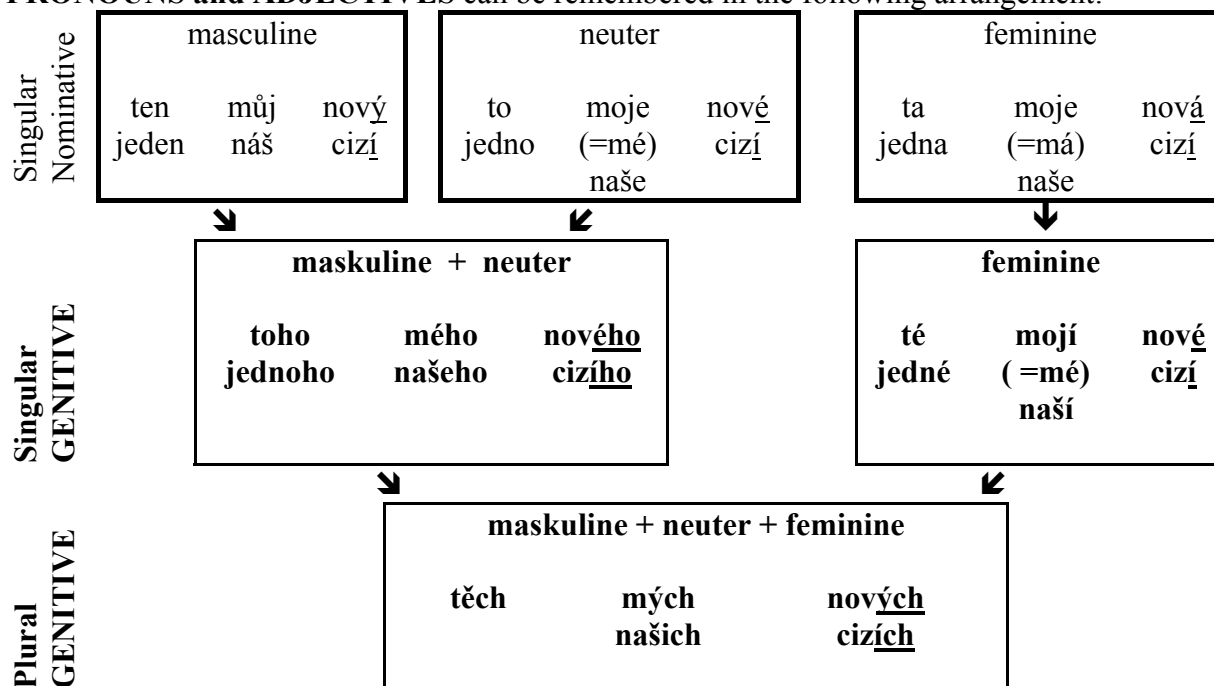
PRONOUNS and ADJECTIVES can be remembered in the following arrangement:

Singular Nominative

| masculine | | |
|---|---|---|
| ten jeden | můj náš | nový cizí |

| neuter | | |
|---|---|---|
| to jedno | moje (=mé) naše | nové cizí |

| feminine | | |
|---|---|---|
| ta jedna | moje (=má) naše | nová cizí |

Singular GENITIVE

| maskuline + neuter | | |
|---|---|---|
| toho jednoho | mého našeho | nového cizího |

| feminine | | |
|---|---|---|
| té jedné | mojí ( =mé) naší | nové cizí |

Plural GENITIVE

| maskuline + neuter + feminine | | |
|---|---|---|
| těch | mých našich | nových cizích |